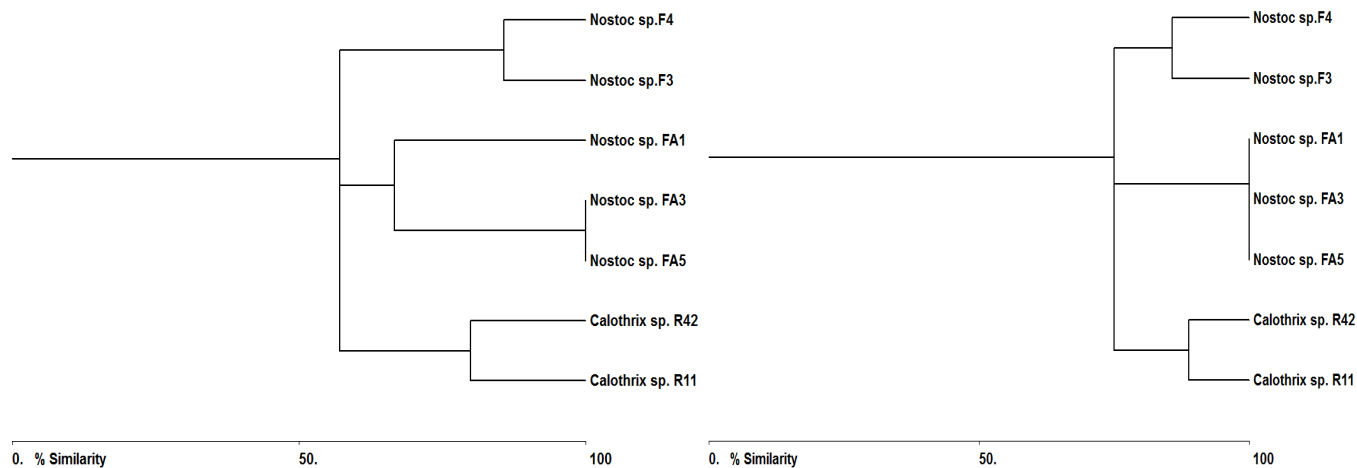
Nostoc sp.F4
Nostoc sp.F3
Nostoc sp. FA1
Nostoc sp. FA3
Nostoc sp. FA5
Calothrix sp. R42
Calothrix sp. R11

0. % Similarity 50. 100

Nostoc sp.F4
Nostoc sp.F3
Nostoc sp. FA1
Nostoc sp. FA3
Nostoc sp. FA5
Calothrix sp. R42
Calothrix sp. R11

0. % Similarity 50. 100